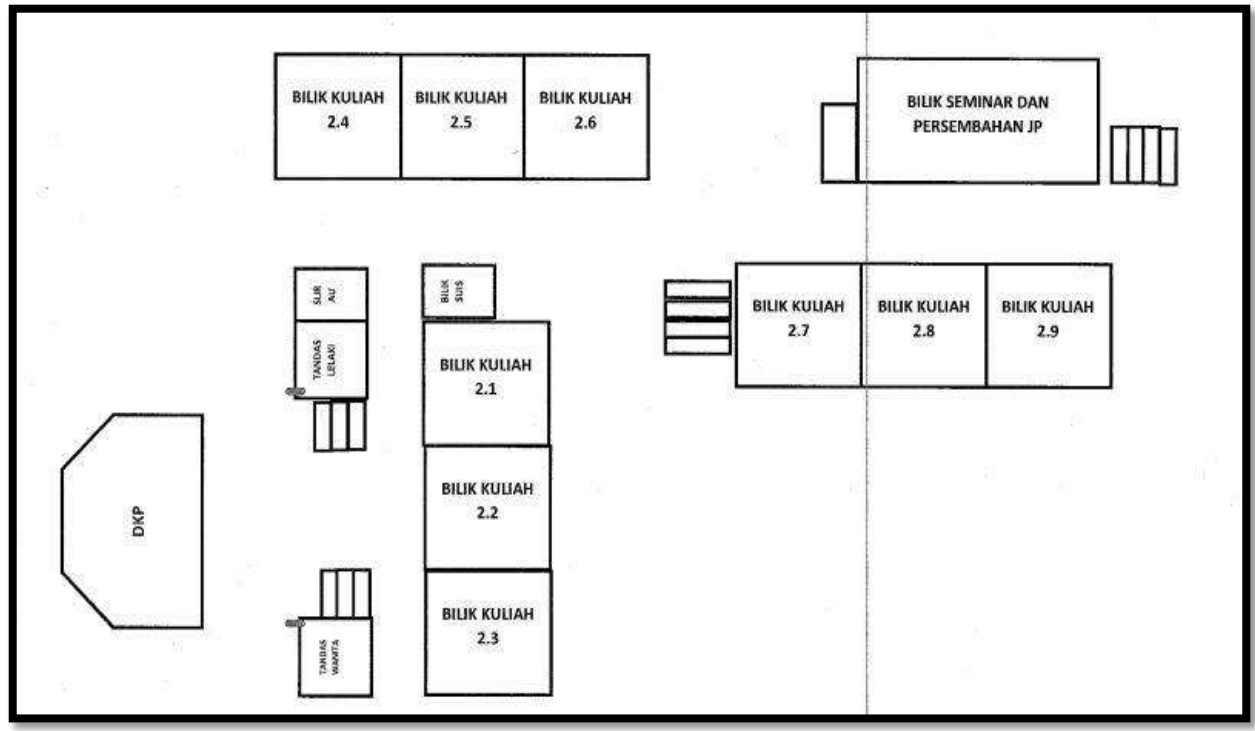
BILIK KULIAH 2.4

BILIK KULIAH 2.5

BILIK KULIAH 2.6

BILIK SEMINAR DAN PERSEMBAHAN JP

SLIR AU

BILIK SUIS

TANDAS LELAKI

BILIK KULIAH 2.7

BILIK KULIAH 2.8

BILIK KULIAH 2.9

BILIK KULIAH 2.1

DKP

BILIK KULIAH 2.2

BILIK KULIAH 2.3

TANDAS WANITA